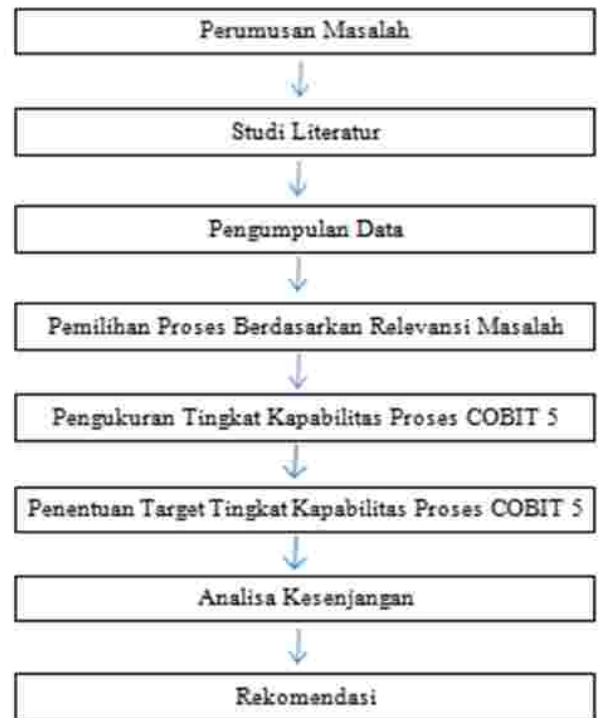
Perumusan Masalah

Studi Literatur

Pengumpulan Data

Pemilihan Proses Berdasarkan Relevansi Masalah

Pengukuran Tingkat Kapabilitas Proses COBIT 5

Penentuan Target Tingkat Kapabilitas Proses COBIT 5

Analisa Kesenjangan

Rekomendasi